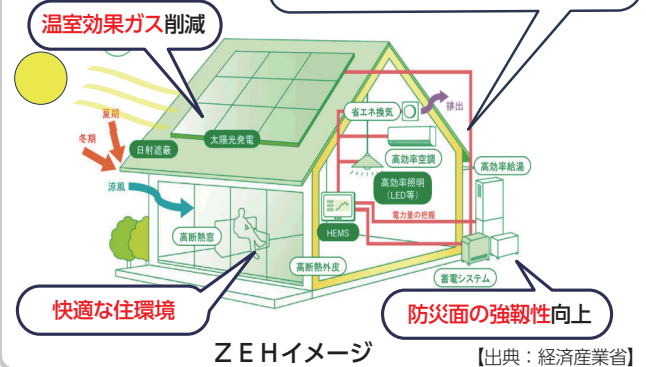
温室効果ガス削減

夏期

冬期

日射遮蔽

太陽光発電

省エネ換気

排出

涼風

高効率空調

高効率給湯

高効率照明
(LED等)

電力量の把握

HEMS

高断熱窓

高断熱外皮

蓄電システム

快適な住環境

防災面の強靱性向上

ZEHイメージ

【出典：経済産業省】